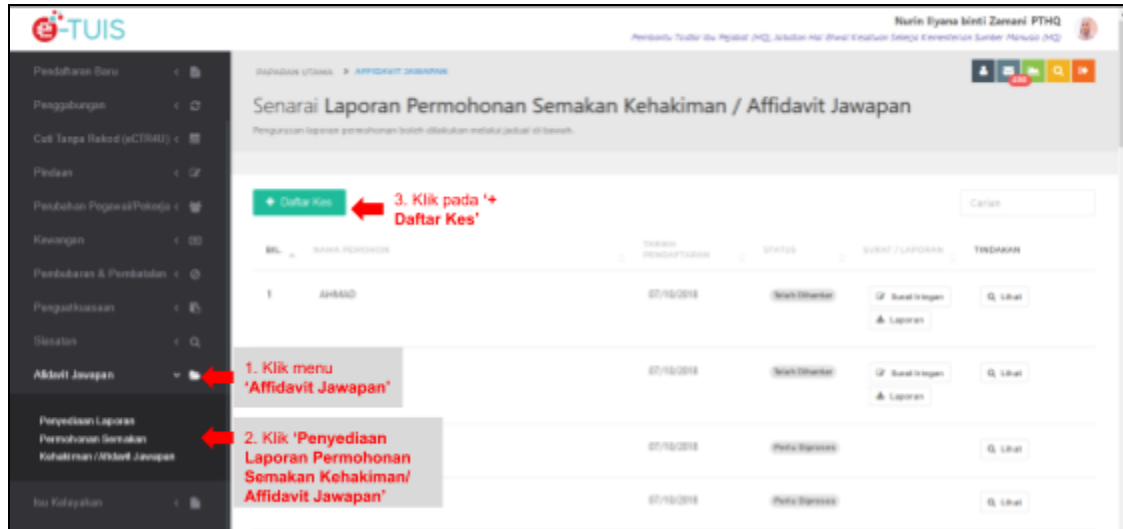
e-TUIS

Nurin Ilyana binti Zamani PTHQ
Pembantu Tadbir Ibu Pejabat (HQ) Jabatan Hal Ehwal Kesatuan Sekerja Kementerian Sumber Manusia (HQ)

Pendaftaran Baru
Penggabungan
Cuti Tanpa Rekod (eCTRMU)
Pindaan
Perubahan Pegawai/Pekerja
Kewangan
Pembubaran & Pembatalan
Pengurusan
Siasatan
Afidavit Jawapan
Penyediaan Laporan Permohonan Semakan Kehakiman / Afidavit Jawapan
Isu Kelayakan

PAPARAN UTAMA > AFFIDAVIT JAWAPAN

Senarai Laporan Permohonan Semakan Kehakiman / Affidavit Jawapan

Pengurusan laporan permohonan boleh dilakukan melalui jadual di bawah.

+ Daftar Kes

3. Klik pada '+ Daftar Kes'

Carian

| BIL. | NAMA PEMOHON | TARIKH PENDAFTARAN | STATUS | SURAT / LAPORAN | TINDAKAN |
|---|---|---|---|---|---|
| 1 | AHMAD | 07/10/2018 | Telah Dihantar | Surat Iringan / Laporan | Lihat |
| | | 07/10/2018 | Telah Dihantar | Surat Iringan / Laporan | Lihat |
| | | 07/10/2018 | Perlu Diproses | | Lihat |
| | | 07/10/2018 | Perlu Diproses | | Lihat |

1. Klik menu 'Affidavit Jawapan'

2. Klik 'Penyediaan Laporan Permohonan Semakan Kehakiman/ Affidavit Jawapan'